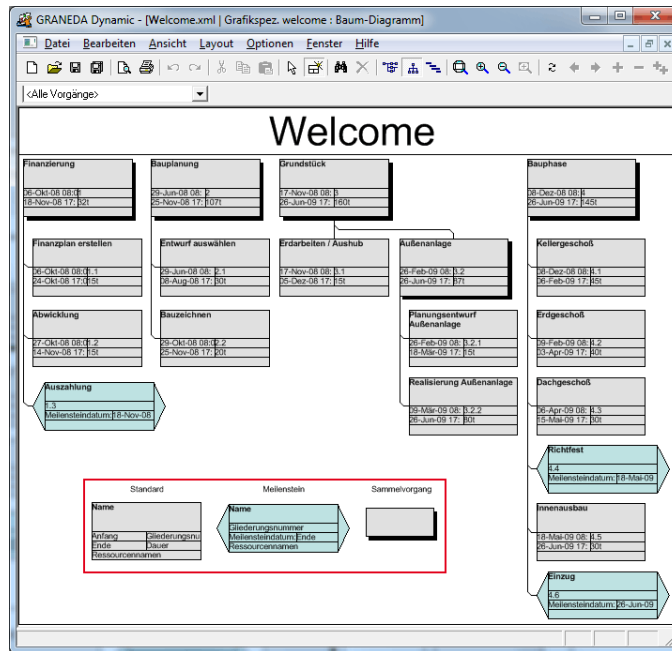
GRANEDA Dynamic - [Welcome.xml | Grafikspez. welcome : Baum-Diagramm]

Datei Bearbeiten Ansicht Layout Optionen Fenster Hilfe

<Alle Vorgänge>

Welcome

Finanzierung
06-Okt-08 08:0 1
18-Nov-08 17: 32t

Bauplanung
29-Jun-08 08: 2
25-Nov-08 17: 107t

Grundstück
17-Nov-08 08: 3
26-Jun-09 17: 160t

Bauphase
08-Dez-08 08: 4
26-Jun-09 17: 145t

Finanzplan erstellen
06-Okt-08 08:0 1.1
24-Okt-08 17:0 15t

Entwurf auswählen
29-Jun-08 08: 2.1
08-Aug-08 17: 30t

Erdarbeiten / Aushub
17-Nov-08 08: 3.1
05-Dez-08 17: 15t

Außenanlage
26-Feb-09 08: 3.2
26-Jun-09 17: 87t

Kellergeschoß
08-Dez-08 08: 4.1
06-Feb-09 17: 45t

Abwicklung
27-Okt-08 08:0 1.2
14-Nov-08 17: 15t

Bauzeichnen
29-Okt-08 08: 2.2
25-Nov-08 17: 20t

Planungsentwurf Außenanlage
26-Feb-09 08: 3.2.1
18-Mär-09 17: 15t

Erdgeschoß
09-Feb-09 08: 4.2
03-Apr-09 17: 40t

Realisierung Außenanlage
09-Mär-09 08: 3.2.2
26-Jun-09 17: 80t

Dachgeschoß
06-Apr-09 08: 4.3
15-Mai-09 17: 30t

Auszahlung
1.3
Meilensteindatum: 18-Nov-08

Richtfest
4.4
Meilensteindatum: 18-Mai-09

Standard
Name
Anfang | Gliederungsnu
Ende | Dauer
Ressourcennamen

Meilenstein
Name
Gliederungsnummer
Meilensteindatum: Ende
Ressourcennamen

Sammelvorgang

Innenausbau
18-Mai-09 08: 4.5
26-Jun-09 17: 30t

Einzug
4.6
Meilensteindatum: 26-Jun-09